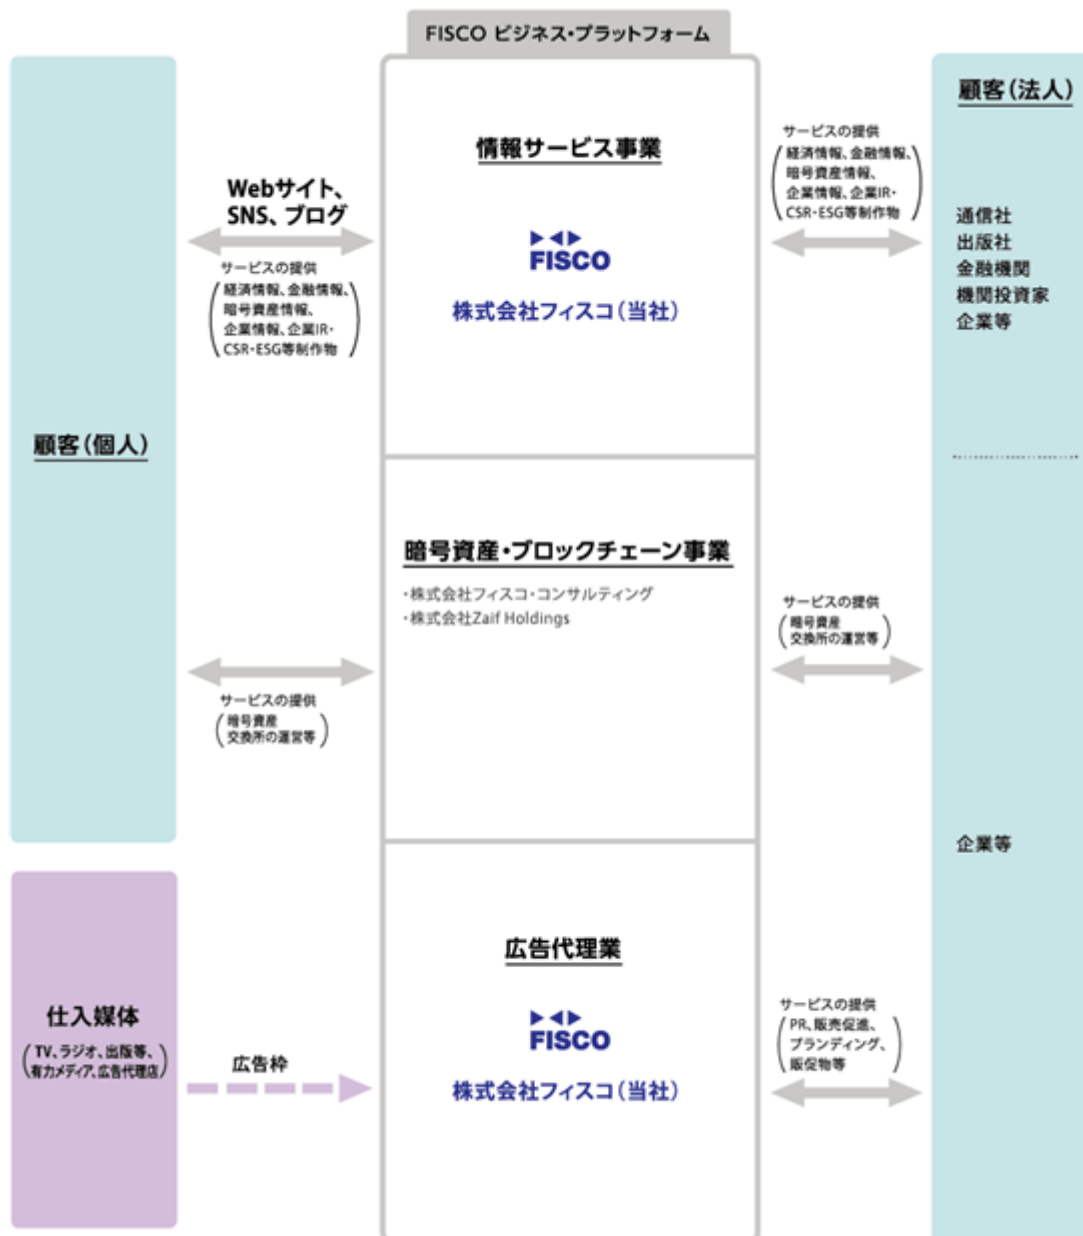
FISCO ビジネス・プラットフォーム

顧客(個人)

Webサイト、SNS、ブログ

サービスの提供
(経済情報、金融情報、暗号資産情報、企業情報、企業IR・CSR・ESG等制作物)

情報サービス事業

FISCO

株式会社フィスコ(当社)

サービスの提供
(経済情報、金融情報、暗号資産情報、企業情報、企業IR・CSR・ESG等制作物)

顧客(法人)

通信社
出版社
金融機関
機関投資家
企業等

暗号資産・ブロックチェーン事業

・株式会社フィスコ・コンサルティング
・株式会社Zaif Holdings

サービスの提供
(暗号資産交換所の運営等)

サービスの提供
(暗号資産交換所の運営等)

企業等

仕入媒体
(TV、ラジオ、出版等、有力メディア、広告代理店)

広告枠

広告代理業

FISCO

株式会社フィスコ(当社)

サービスの提供
(PR、販売促進、ブランディング、販促物等)